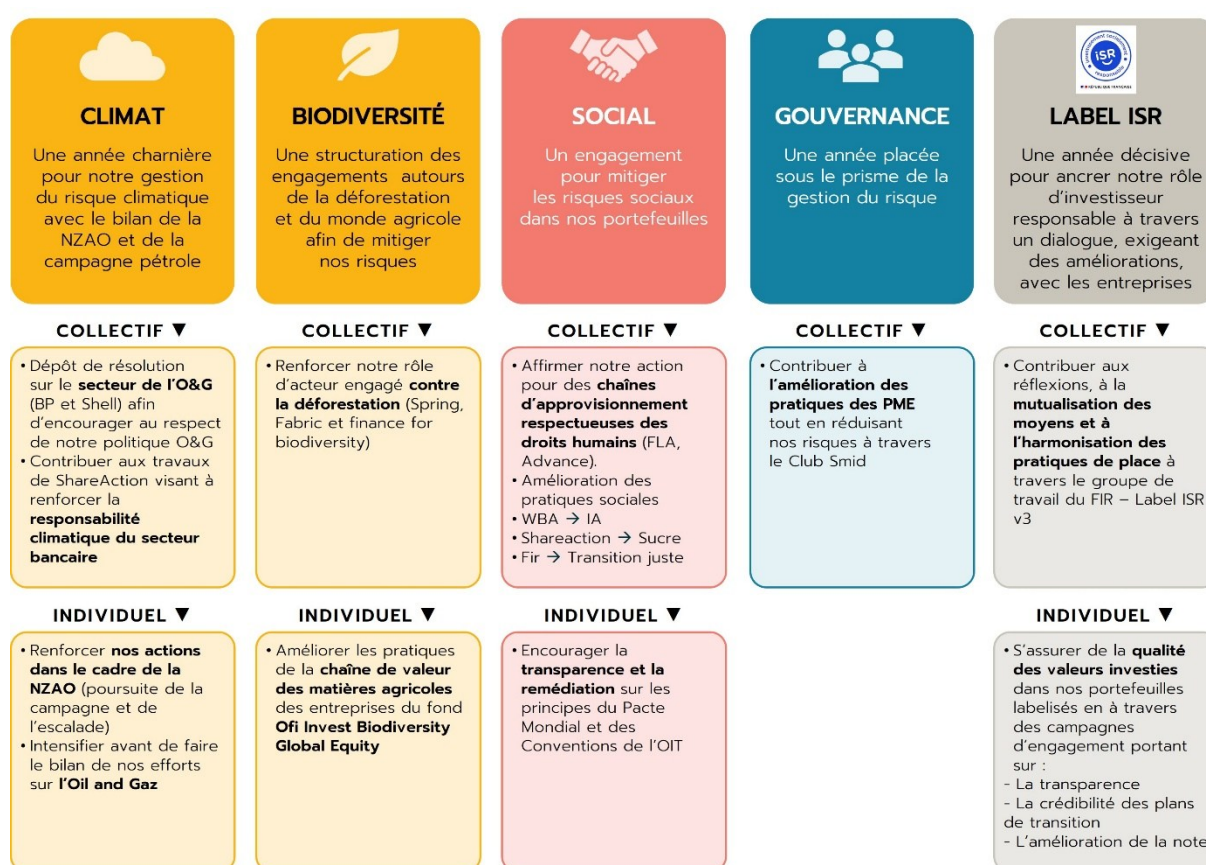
CLIMAT
Une année charnière pour notre gestion du risque climatique avec le bilan de la NZAO et de la campagne pétrole

COLLECTIF ▼
• Dépôt de résolution sur le secteur de l'O&G (BP et Shell) afin d'encourager au respect de notre politique O&G
• Contribuer aux travaux de ShareAction visant à renforcer la responsabilité climatique du secteur bancaire

INDIVIDUEL ▼
• Renforcer nos actions dans le cadre de la NZAO (poursuite de la campagne et de l'escalade)
• Intensifier avant de faire le bilan de nos efforts sur l'Oil and Gaz

BIODIVERSITÉ
Une structuration des engagements autours de la déforestation et du monde agricole afin de mitiger nos risques

COLLECTIF ▼
• Renforcer notre rôle d'acteur engagé contre la déforestation (Spring, Fabric et finance for biodiversity)

INDIVIDUEL ▼
• Améliorer les pratiques de la chaîne de valeur des matières agricoles des entreprises du fond Ofi Invest Biodiversity Global Equity

SOCIAL
Un engagement pour mitiger les risques sociaux dans nos portefeuilles

COLLECTIF ▼
• Affirmer notre action pour des chaînes d'approvisionnement respectueuses des droits humains (FLA, Advance).
• Amélioration des pratiques sociales
• WBA → IA
• Shareaction → Sucre
• Fir → Transition juste

INDIVIDUEL ▼
• Encourager la transparence et la remédiation sur les principes du Pacte Mondial et des Conventions de l'OIT

GOUVERNANCE
Une année placée sous le prisme de la gestion du risque

COLLECTIF ▼
• Contribuer à l'amélioration des pratiques des PME tout en réduisant nos risques à travers le Club Smid

ISR
LABEL ISR
Une année décisive pour ancrer notre rôle d'investisseur responsable à travers un dialogue, exigeant des améliorations, avec les entreprises

COLLECTIF ▼
• Contribuer aux réflexions, à la mutualisation des moyens et à l'harmonisation des pratiques de place à travers le groupe de travail du FIR – Label ISR v3

INDIVIDUEL ▼
• S'assurer de la qualité des valeurs investies dans nos portefeuilles labelisés en à travers des campagnes d'engagement portant sur :
- La transparence
- La crédibilité des plans de transition
- L'amélioration de la note